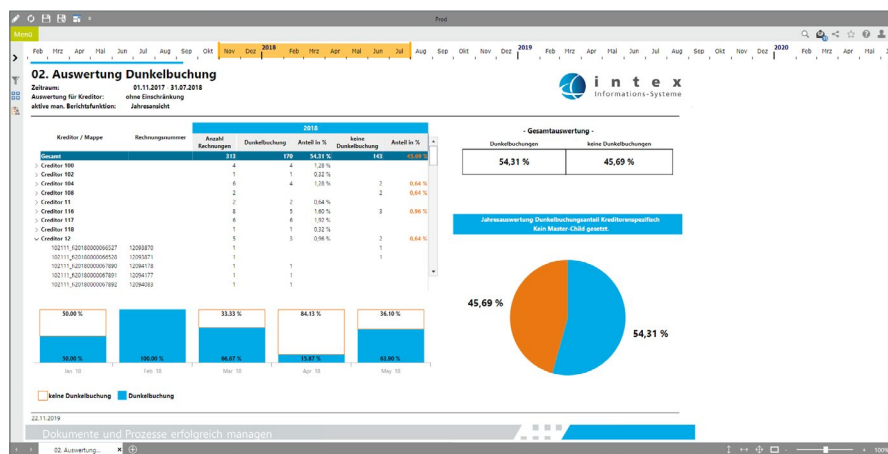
Prod

Menü

Feb Mrz Apr Mai Jun Jul Aug Sep Okt Nov Dez 2018 Feb Mrz Apr Mai Jun Jul Aug Sep Okt Nov Dez 2019 Feb Mrz Apr Mai Jun Jul Aug Sep Okt Nov Dez 2020 Feb Mrz Apr Mai

02. Auswertung Dunkelbuchung

Zeitraum: 01.11.2017 - 31.07.2018
Auswertung für Kreditor: ohne Einschränkung
aktive man. Berichtsfunktion: Jahresansicht

intex Informations-Systeme

| Kreditor / Mappe | Rechnungsnummer | Anzahl Rechnungen | Dunkelbuchung | Anteil in % | keine Dunkelbuchung | Anteil in % |
|---|---|---|---|---|---|---|
| Gesamt | | 313 | 170 | 54,31 % | 143 | 45,69 % |
| Creditor 100 | | 4 | 4 | 1,28 % | | |
| Creditor 102 | | 1 | 1 | 0,32 % | | |
| Creditor 104 | | 6 | 4 | 1,28 % | 2 | 0,64 % |
| Creditor 108 | | 2 | | | 2 | 0,64 % |
| Creditor 11 | | 2 | 2 | 0,64 % | | |
| Creditor 116 | | 8 | 5 | 1,60 % | 3 | 0,96 % |
| Creditor 117 | | 6 | 6 | 1,92 % | | |
| Creditor 118 | | 1 | 1 | 0,32 % | | |
| Creditor 12 | | 5 | 3 | 0,96 % | 2 | 0,64 % |
| 102111_R20180000066527 | 12093870 | 1 | | | 1 | |
| 102111_R20180000066528 | 12093871 | 1 | | | 1 | |
| 102111_R20180000067890 | 12094178 | 1 | 1 | | | |
| 102111_R20180000067891 | 12094177 | 1 | 1 | | | |
| 102111_R20180000067892 | 12094093 | 1 | 1 | | | |

2018

- Gesamtauswertung -

| Dunkelbuchungen | keine Dunkelbuchungen |
|---|---|
| 54,31 % | 45,69 % |

Jahresauswertung Dunkelbuchungsanteil Kreditorenspezifisch
Kein Master-Child gesetzt.

45,69 %
54,31 %

50.00 % 50.00 % Jan 18
100.00 % Feb 18
33.33 % 66.67 % Mar 18
84.13 % 15.87 % Apr 18
36.10 % 63.90 % May 18

keine Dunkelbuchung Dunkelbuchung

22.11.2019

Dokumente und Prozesse erfolgreich managen

02. Auswertung... 100%